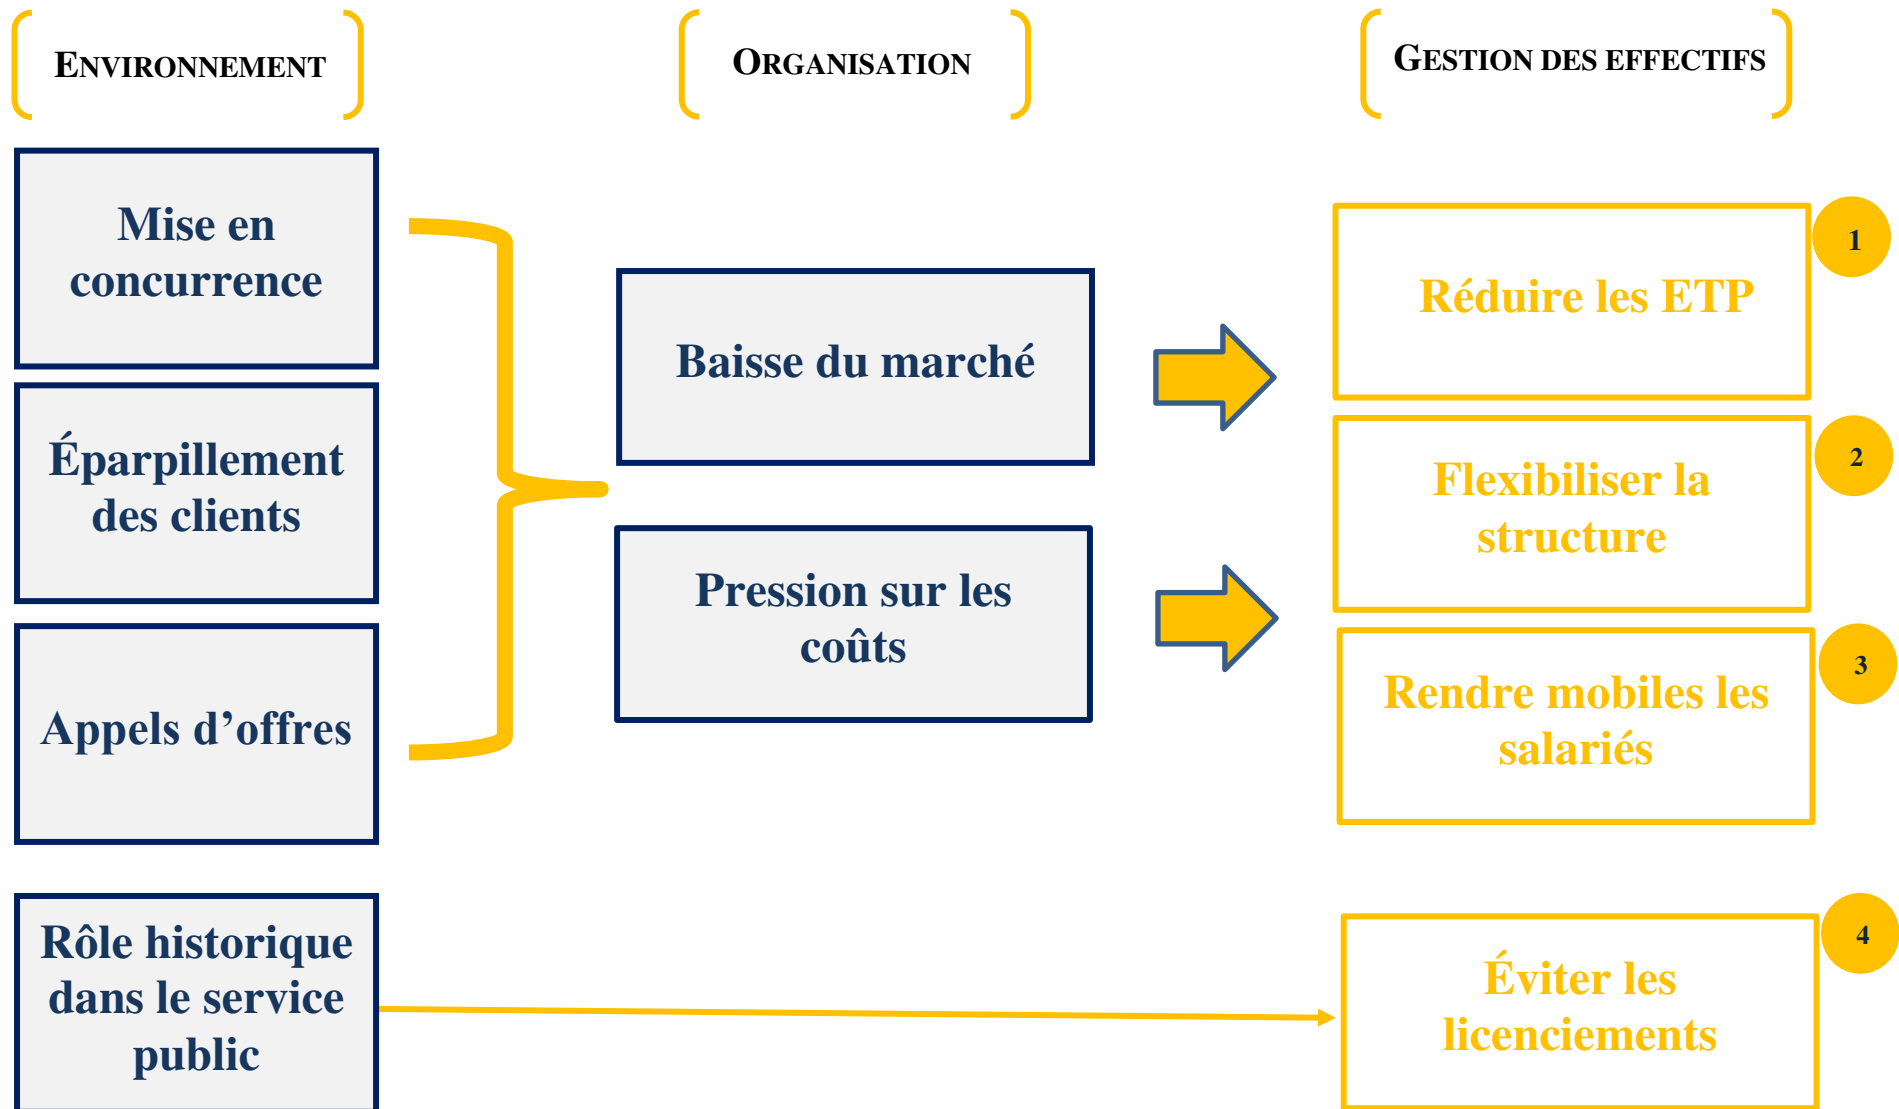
ENVIRONNEMENT

ORGANISATION

GESTION DES EFFECTIFS

Mise en concurrence

Éparpillement des clients

Appels d'offres

Baisse du marché

Pression sur les coûts

Réduire les ETP

1

Flexibiliser la structure

2

Rendre mobiles les salariés

3

Rôle historique dans le service public

Éviter les licenciements

4